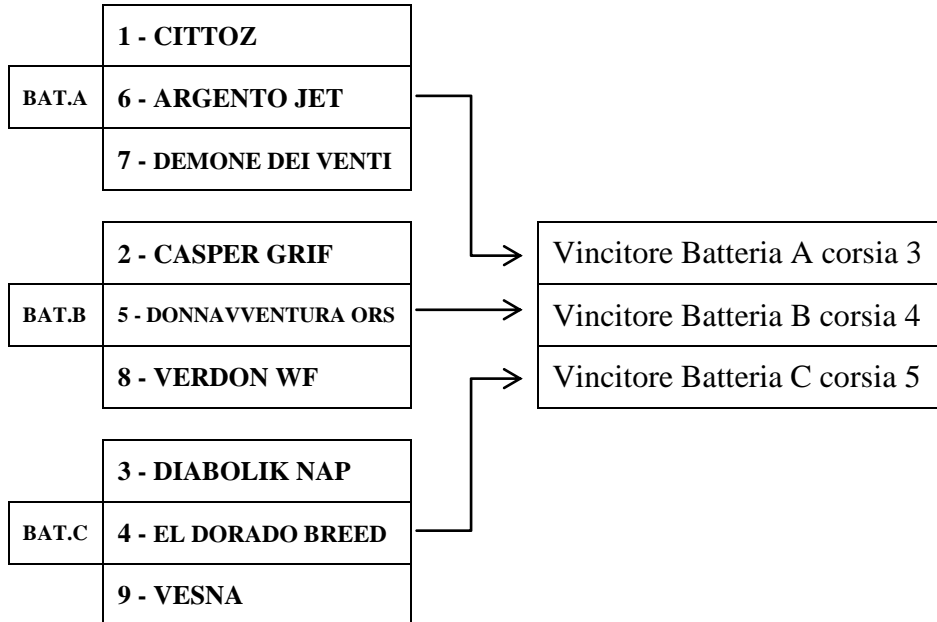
| | |
|---|---|
| | 1 - CITTOZ |
| BAT.A | 6 - ARGENTO JET |
| | 7 - DEMONE DEI VENTI |

| | |
|---|---|
| | 2 - CASPER GRIF |
| BAT.B | 5 - DONNAVVENTURA ORS |
| | 8 - VERDON WF |

| | |
|---|---|
| | 3 - DIABOLIK NAP |
| BAT.C | 4 - EL DORADO BREED |
| | 9 - VESNA |

| |
|---|
| Vincitore Batteria A corsia 3 |
| Vincitore Batteria B corsia 4 |
| Vincitore Batteria C corsia 5 |